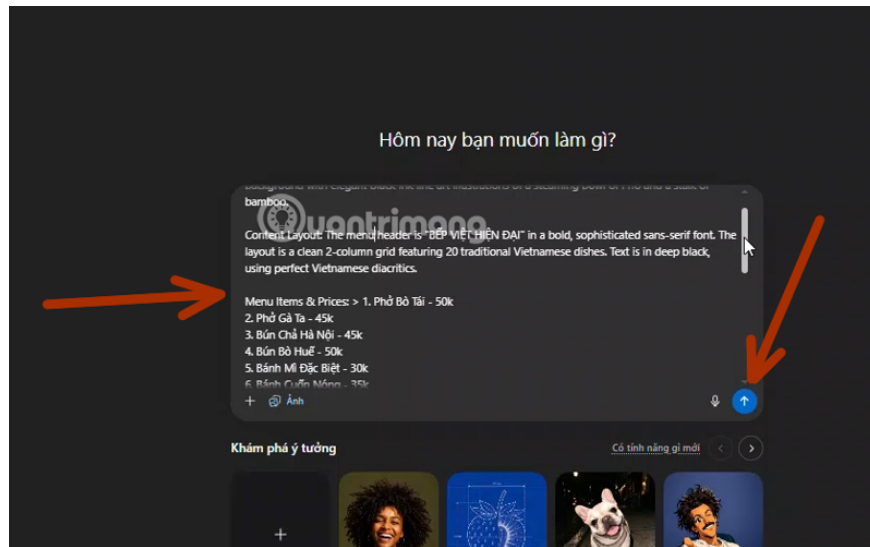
Hôm nay bạn muốn làm gì?

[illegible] bamboo.

Content Layout: The menu header is "BẾP VIỆT HIỆN ĐẠI" in a bold, sophisticated sans-serif font. The layout is a clean 2-column grid featuring 20 traditional Vietnamese dishes. Text is in deep black, using perfect Vietnamese diacritics.

Menu Items & Prices: > 1. Phở Bò Tái - 50k
2. Phở Gà Ta - 45k
3. Bún Chả Hà Nội - 45k
4. Bún Bò Huế - 50k
5. Bánh Mì Đặc Biệt - 30k
6. Bánh Cuốn Nóng - 35k

+ Ảnh

Khám phá ý tưởng

Có tính năng gì mới

+

Quantrimang